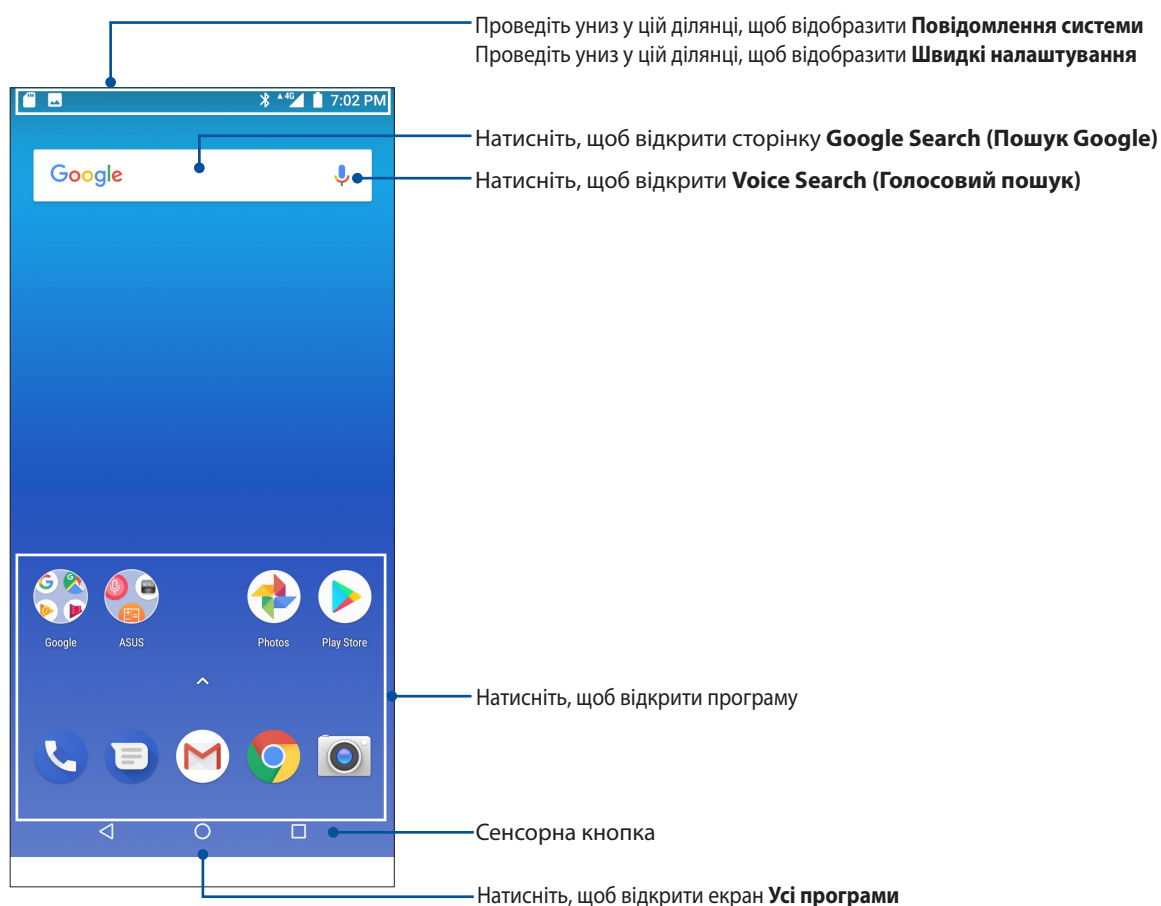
Проведіть униз у цій ділянці, щоб відобразити **Повідомлення системи**
Проведіть униз у цій ділянці, щоб відобразити **Швидкі налаштування**

4G 7:02 PM

Google

Натисніть, щоб відкрити сторінку **Google Search (Пошук Google)**

Натисніть, щоб відкрити **Voice Search (Голосовий пошук)**

Google ASUS Photos Play Store

Натисніть, щоб відкрити програму

Сенсорна кнопка

Натисніть, щоб відкрити екран **Усі програми**